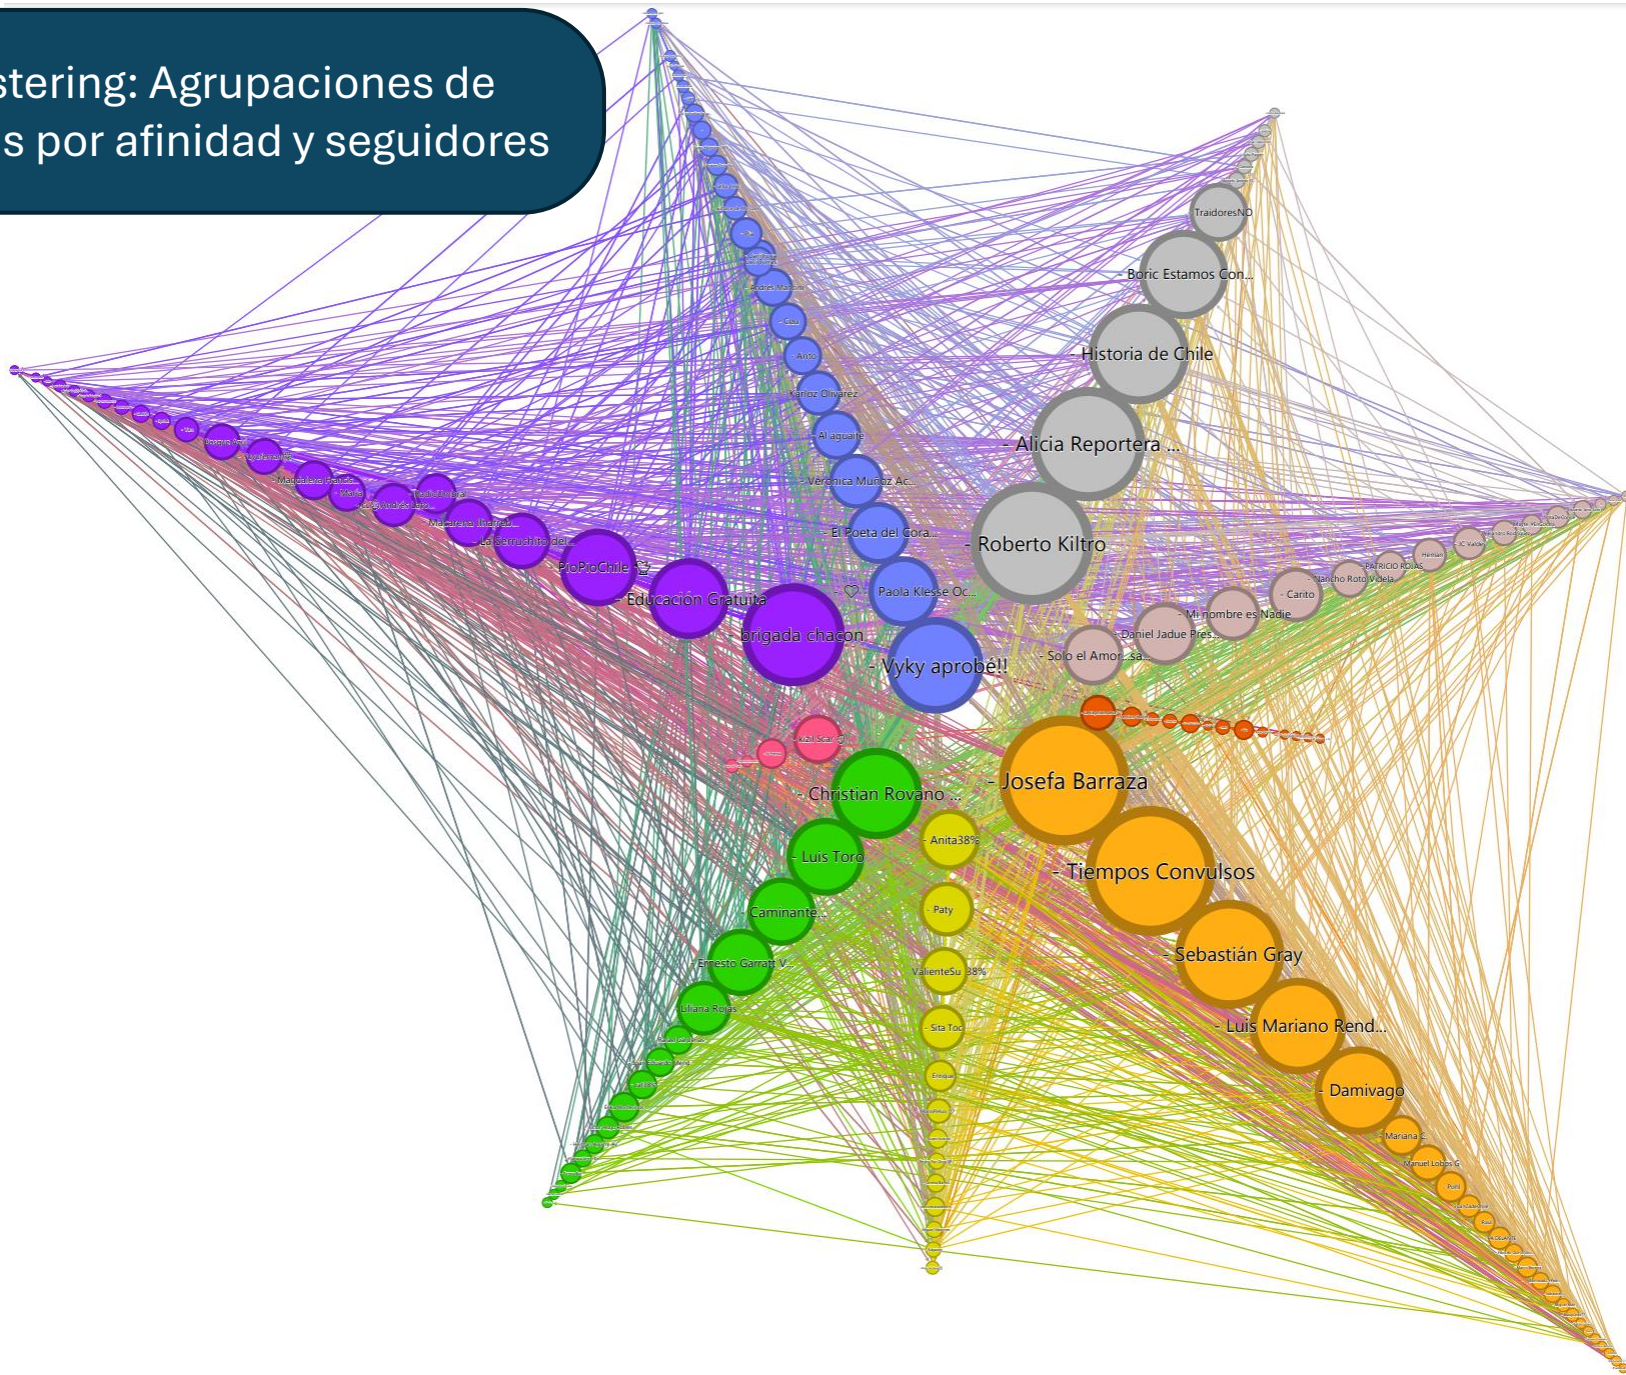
stering: Agrupaciones de
s por afinidad y seguidores

TraidoresNO
Boric Estamos Con...
Historia de Chile
Alicia Reportera ...
Roberto Kiltro
Andrés Marcos
Karloz Olivarez
Al aguaite
Verónica Muñoz Ac...
El Poeta del Cora...
Paola Klesse Oc...
Vyky aprobé!!
Magdalena Franzia...
María
Macarena Jinarab...
La Serruchito del...
PioPioChile
Educación Gratuita
brigada chacon
JC Valdes
PATRICIO ROJAS
Hernan
Nancho Roto Videla
Carito
Mi nombre es Nadie
Daniel Jadue Pres...
Solo el Amor sa...
Kzil Scar
Christian Rovano ...
Josefa Barraza
Luis Toro
Anita38%
Tiempos Convulsos
Caminante...
Paty
Ernesto Garratt V...
ValienteSu 38%
Sebastián Gray
Liliana Rojas
Sita Toc
Luis Mariano Rend...
Damivago
Mariana C
Manuel Lobos G
Puni